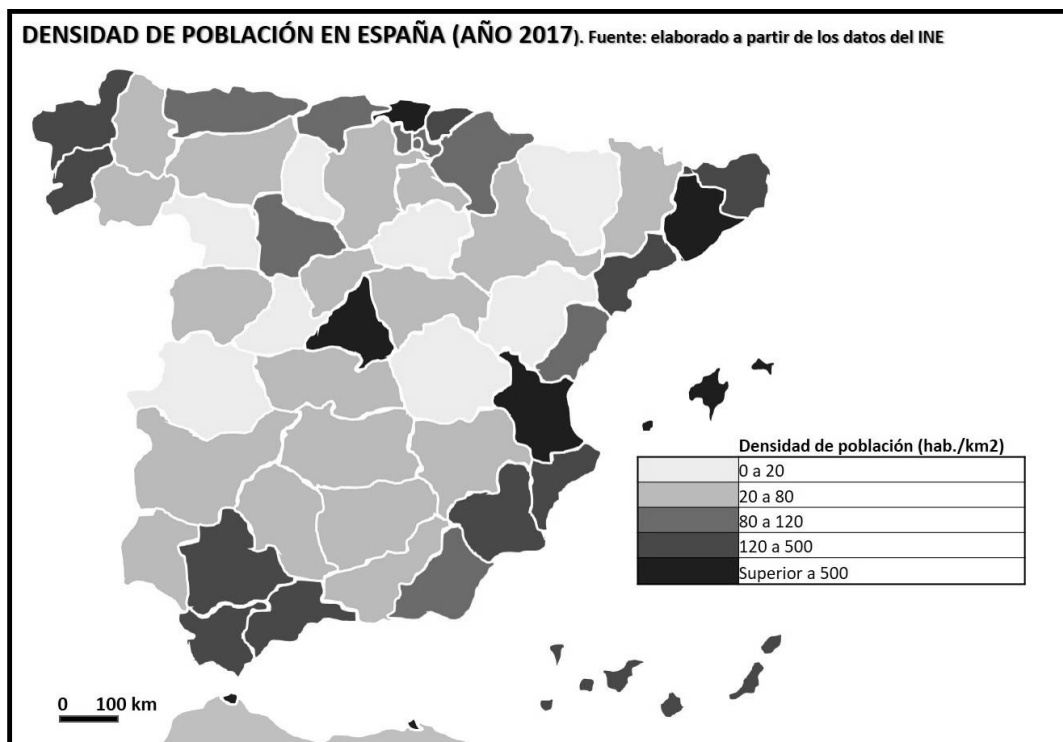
DENSIDAD DE POBLACIÓN EN ESPAÑA (AÑO 2017). Fuente: elaborado a partir de los datos del INE

Densidad de población (hab./km2)

| | |
|---|---|
| | 0 a 20 |
| | 20 a 80 |
| | 80 a 120 |
| | 120 a 500 |
| | Superior a 500 |

0 100 km